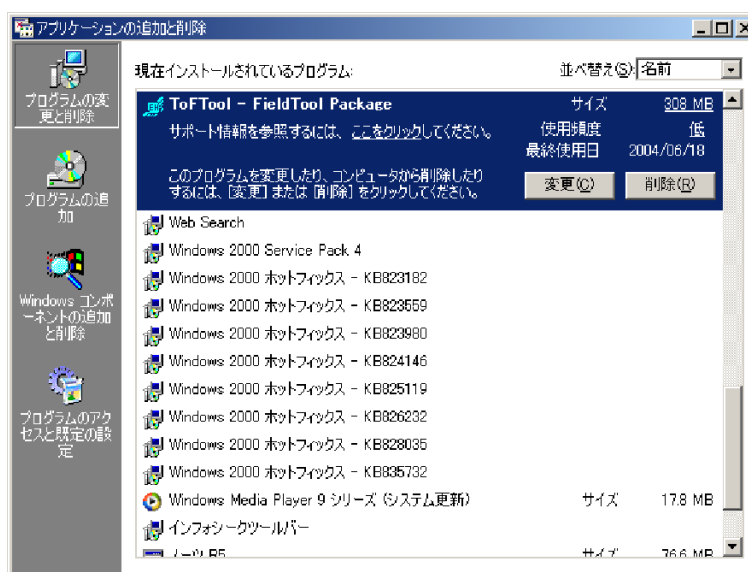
アプリケーションの追加と削除

プログラムの変更と削除

プログラムの追加

Windows コンポーネントの追加と削除

プログラムのアクセスと既定の設定

現在インストールされているプログラム:

並べ替え(S): 名前

ToFTool - FieldTool Package

サイズ 308 MB

サポート情報を参照するには、ここをクリックしてください。

使用頻度 低

最終使用日 2004/06/18

このプログラムを変更したり、コンピュータから削除したりするには、[変更] または [削除] をクリックしてください。

変更(C)

削除(R)

Web Search

Windows 2000 Service Pack 4

Windows 2000 ホットフィックス - KB823182

Windows 2000 ホットフィックス - KB823559

Windows 2000 ホットフィックス - KB823980

Windows 2000 ホットフィックス - KB824146

Windows 2000 ホットフィックス - KB825119

Windows 2000 ホットフィックス - KB826232

Windows 2000 ホットフィックス - KB828035

Windows 2000 ホットフィックス - KB835732

Windows Media Player 9 シリーズ (システム更新) サイズ 17.8 MB

インフォシークツールバー

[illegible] サイズ 76.6 MB